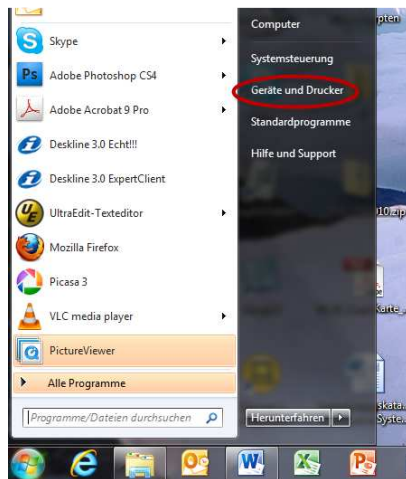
Skype
Adobe Photoshop CS4
Adobe Acrobat 9 Pro
Deskline 3.0 Echt!!!
Deskline 3.0 ExpertClient
UltraEdit-Texteditor
Mozilla Firefox
Picasa 3
VLC media player
PictureViewer
Alle Programme
Programme/Dateien durchsuchen

Computer
Systemsteuerung
Geräte und Drucker
Standardprogramme
Hilfe und Support
Herunterfahren

pten
10.zip
Karte_
skata.
Syste